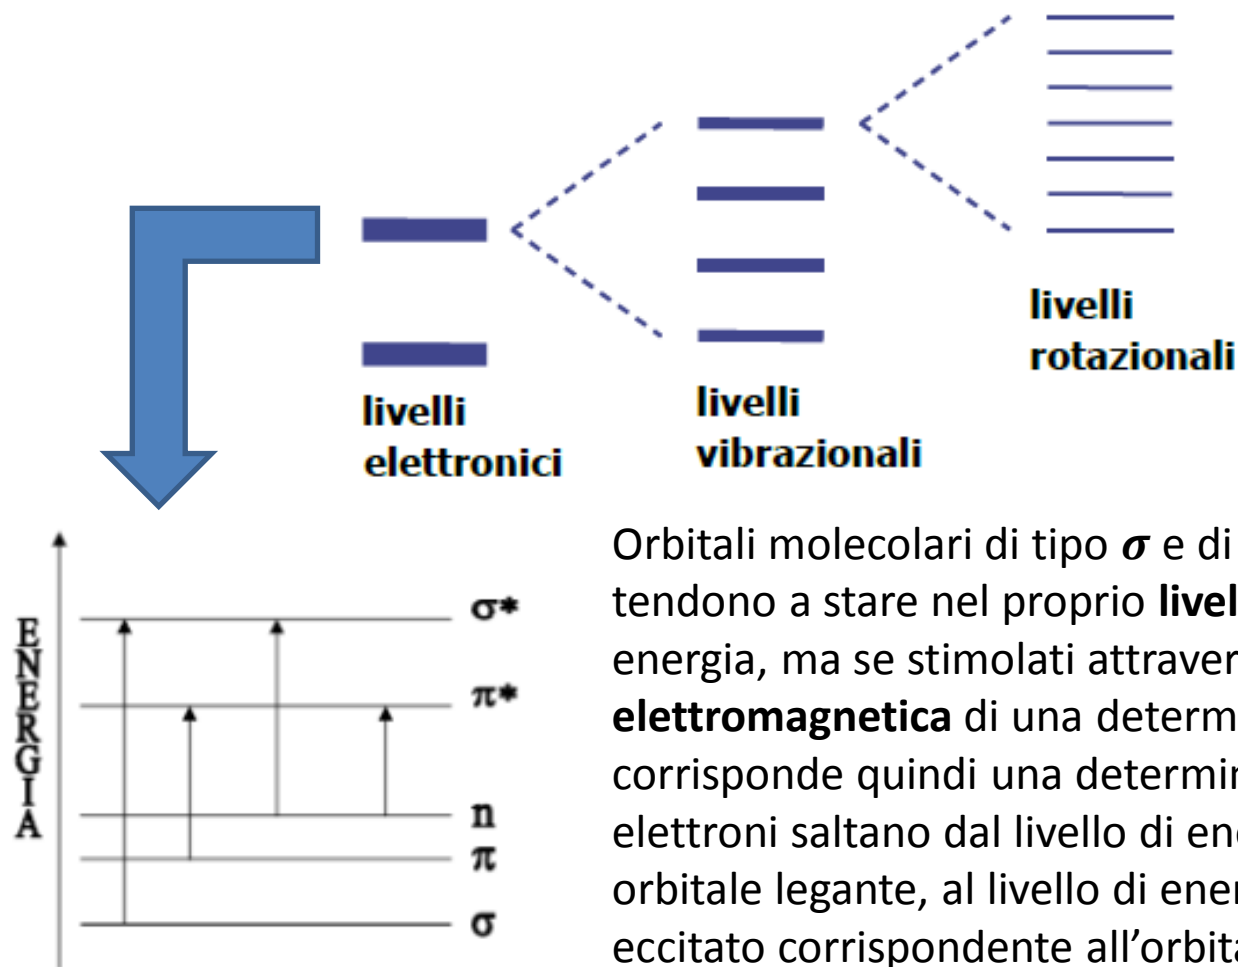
livelli elettronici

livelli vibrazionali

livelli rotazionali

ENERGIA

$\sigma^*$

$\pi^*$

n

$\pi$

$\sigma$

Orbitali molecolari di tipo $\boldsymbol{\sigma}$ e di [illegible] tendono a stare nel proprio **livel**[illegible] energia, ma se stimolati attraver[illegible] **elettromagnetica** di una determ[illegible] corrisponde quindi una determin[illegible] elettroni saltano dal livello di ene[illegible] orbitale legante, al livello di ener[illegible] eccitato corrispondente all'orbita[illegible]